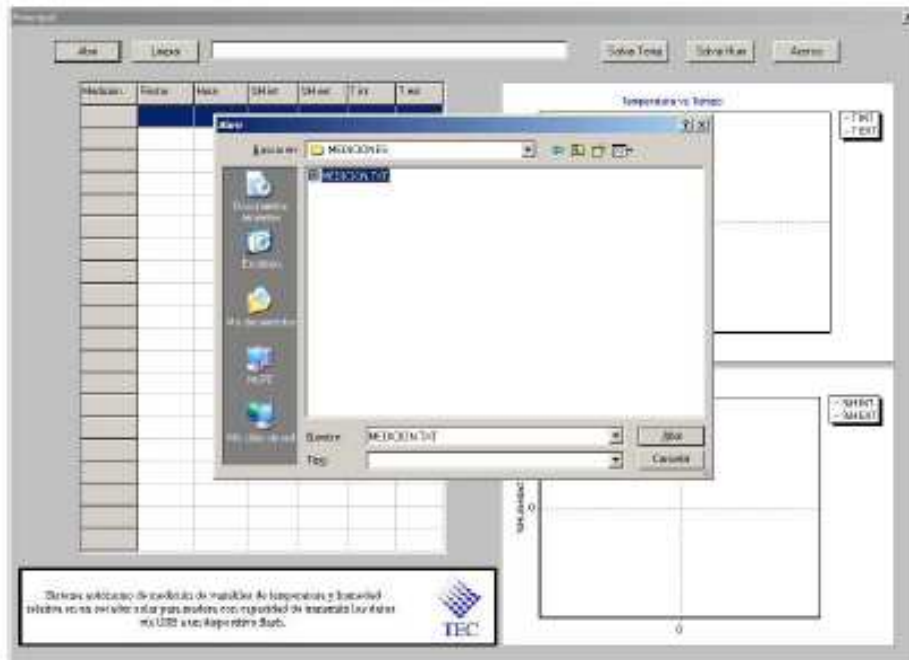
Principal

Abrir Limpiar Salvar Temp Salvar Hum Acerca

| Medicion | Fecha | Hora | SH int | SH ext | T int | T ext |
|---|---|---|---|---|---|---|

Temperatura vs Tiempo

- T INT
- T EXT

Abrir

Buscar en: MEDICIONES

MEDICION.TXT

Documentos recientes

Escritorio

Mis documentos

Mi PC

Mis sitios de red

Nombre: MEDICION.TXT

Tipo:

Abrir

Cancelar

- SH INT
- SH EXT

%HUMEDAD

0

0

Sistema autónomo de medición de variables de temperatura y humedad relativa en un secador solar para madera con capacidad de transmitir los datos vía USB a un dispositivo flash.

TEC